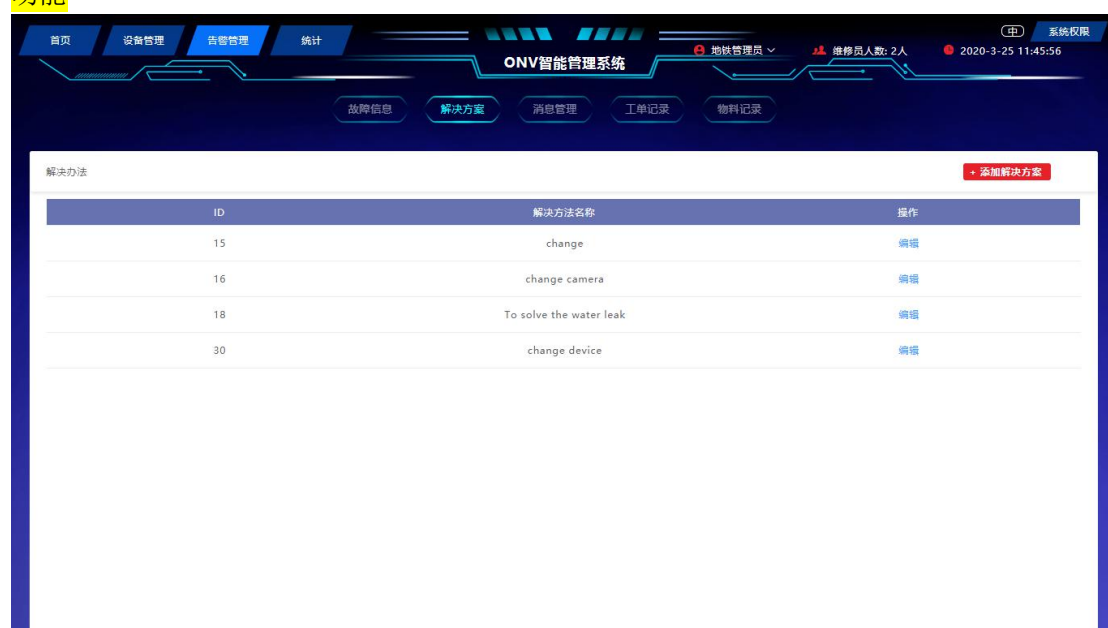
功能

首页 设备管理 告警管理 统计

ONV智能管理系统

地铁管理员 维修员人数: 2人 2020-3-25 11:45:56

中 系统权限

故障信息 解决方案 消息管理 工单记录 物料记录

解决办法

+ 添加解决方案

| ID | 解决方法名称 | 操作 |
|---|---|---|
| 15 | change | 编辑 |
| 16 | change camera | 编辑 |
| 18 | To solve the water leak | 编辑 |
| 30 | change device | 编辑 |